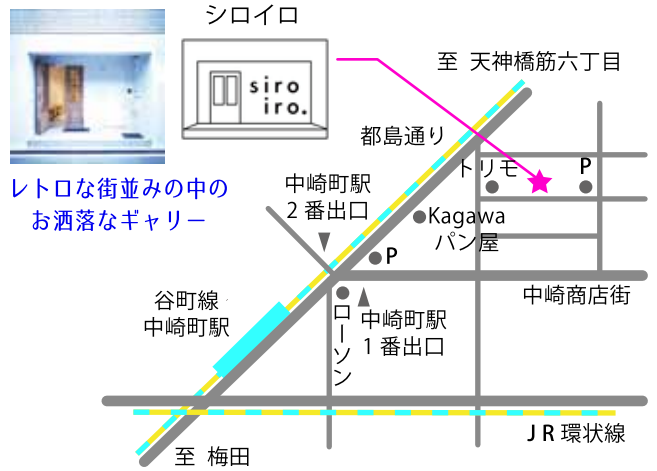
シロイロ

siro iro.

至 天神橋筋六丁目

レトロな街並みの中のお洒落なギャリー

都島通り

トリモ

P

中崎町駅
２番出口

Kagawa
パン屋

P

中崎商店街

谷町線
中崎町駅

ローソン

中崎町駅
１番出口

ＪＲ環状線

至 梅田